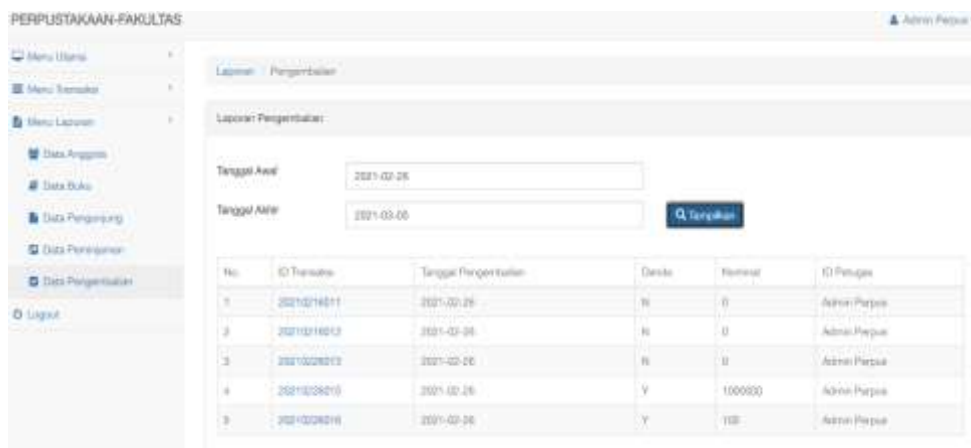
PERPUSTAKAAN-FAKULTAS

Admin Perpus

Menu Utama

Menu Transaksi

Menu Laporan

Data Anggota

Data Buku

Data Pengunjung

Data Peminjaman

Data Pengembalian

Logout

Laporan / Pengembalian

Laporan Pengembalian

Tanggal Awal 2021-02-26

Tanggal Akhir 2021-03-05

Tampilkan

| No. | ID Transaksi | Tanggal Pengembalian | Denda | Nominal | ID Petugas |
|---|---|---|---|---|---|
| 1 | 20210216011 | 2021-02-26 | N | 0 | Admin Perpus |
| 2 | 20210216012 | 2021-02-26 | N | 0 | Admin Perpus |
| 3 | 20210226013 | 2021-02-26 | N | 0 | Admin Perpus |
| 4 | 20210226015 | 2021-02-26 | Y | 1000000 | Admin Perpus |
| 5 | 20210226016 | 2021-02-26 | Y | 100 | Admin Perpus |